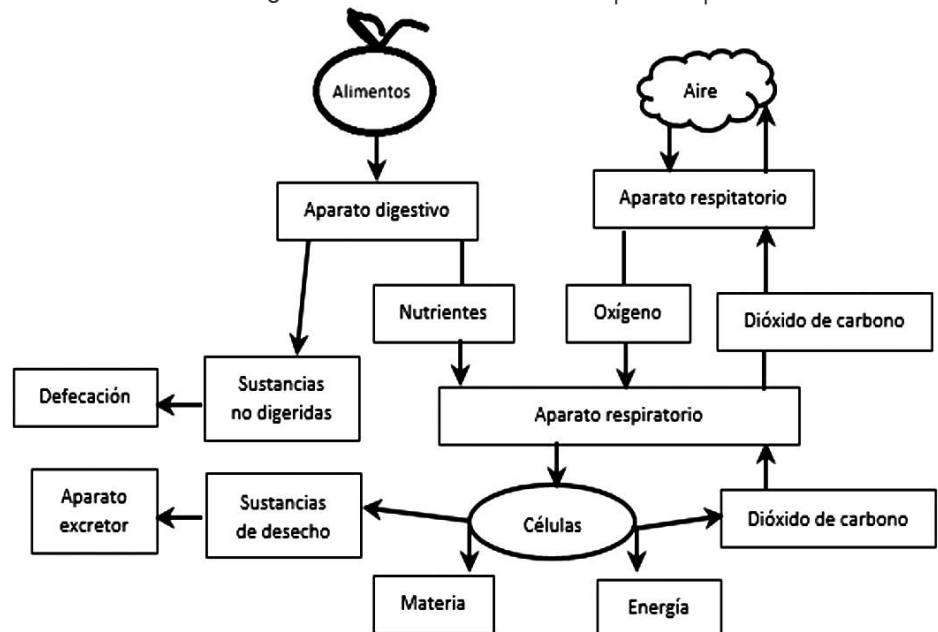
Alimentos

Aire

Aparato digestivo

Aparato respitatorio

Nutrientes

Oxígeno

Dióxido de carbono

Defecación

Sustancias no digeridas

Aparato respiratorio

Aparato excretor

Sustancias de desecho

Células

Dióxido de carbono

Materia

Energía